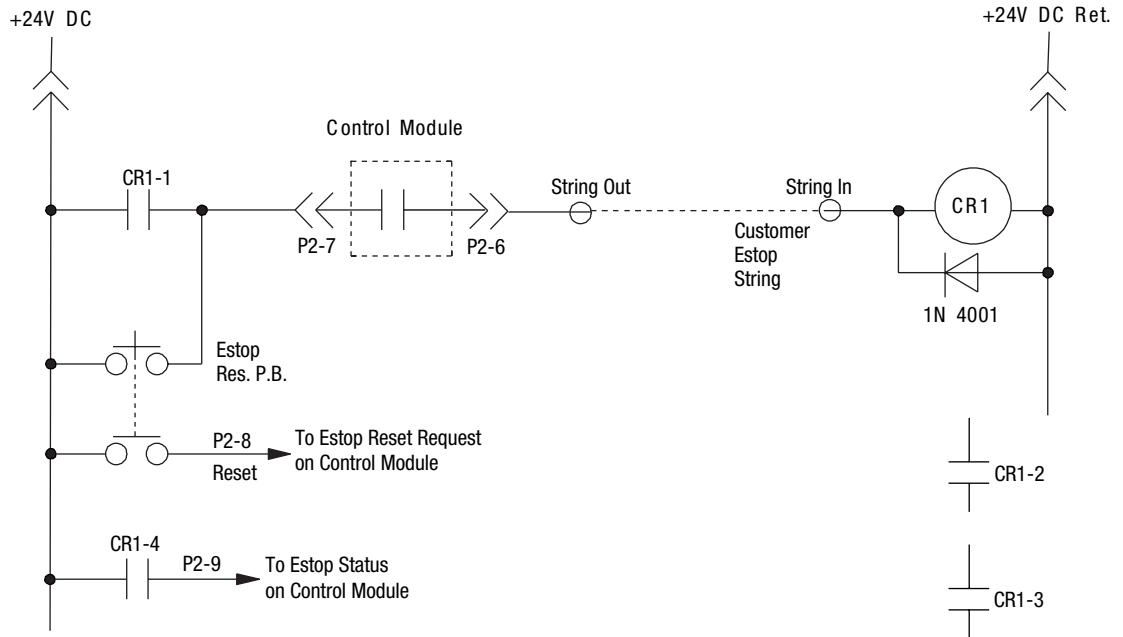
+24V DC

+24V DC Ret.

Control Module

CR1-1

P2-7

P2-6

String Out

String In

Customer Estop String

CR1

1N 4001

Estop Res. P.B.

P2-8

Reset

To Estop Reset Request on Control Module

CR1-2

CR1-4

P2-9

To Estop Status on Control Module

CR1-3